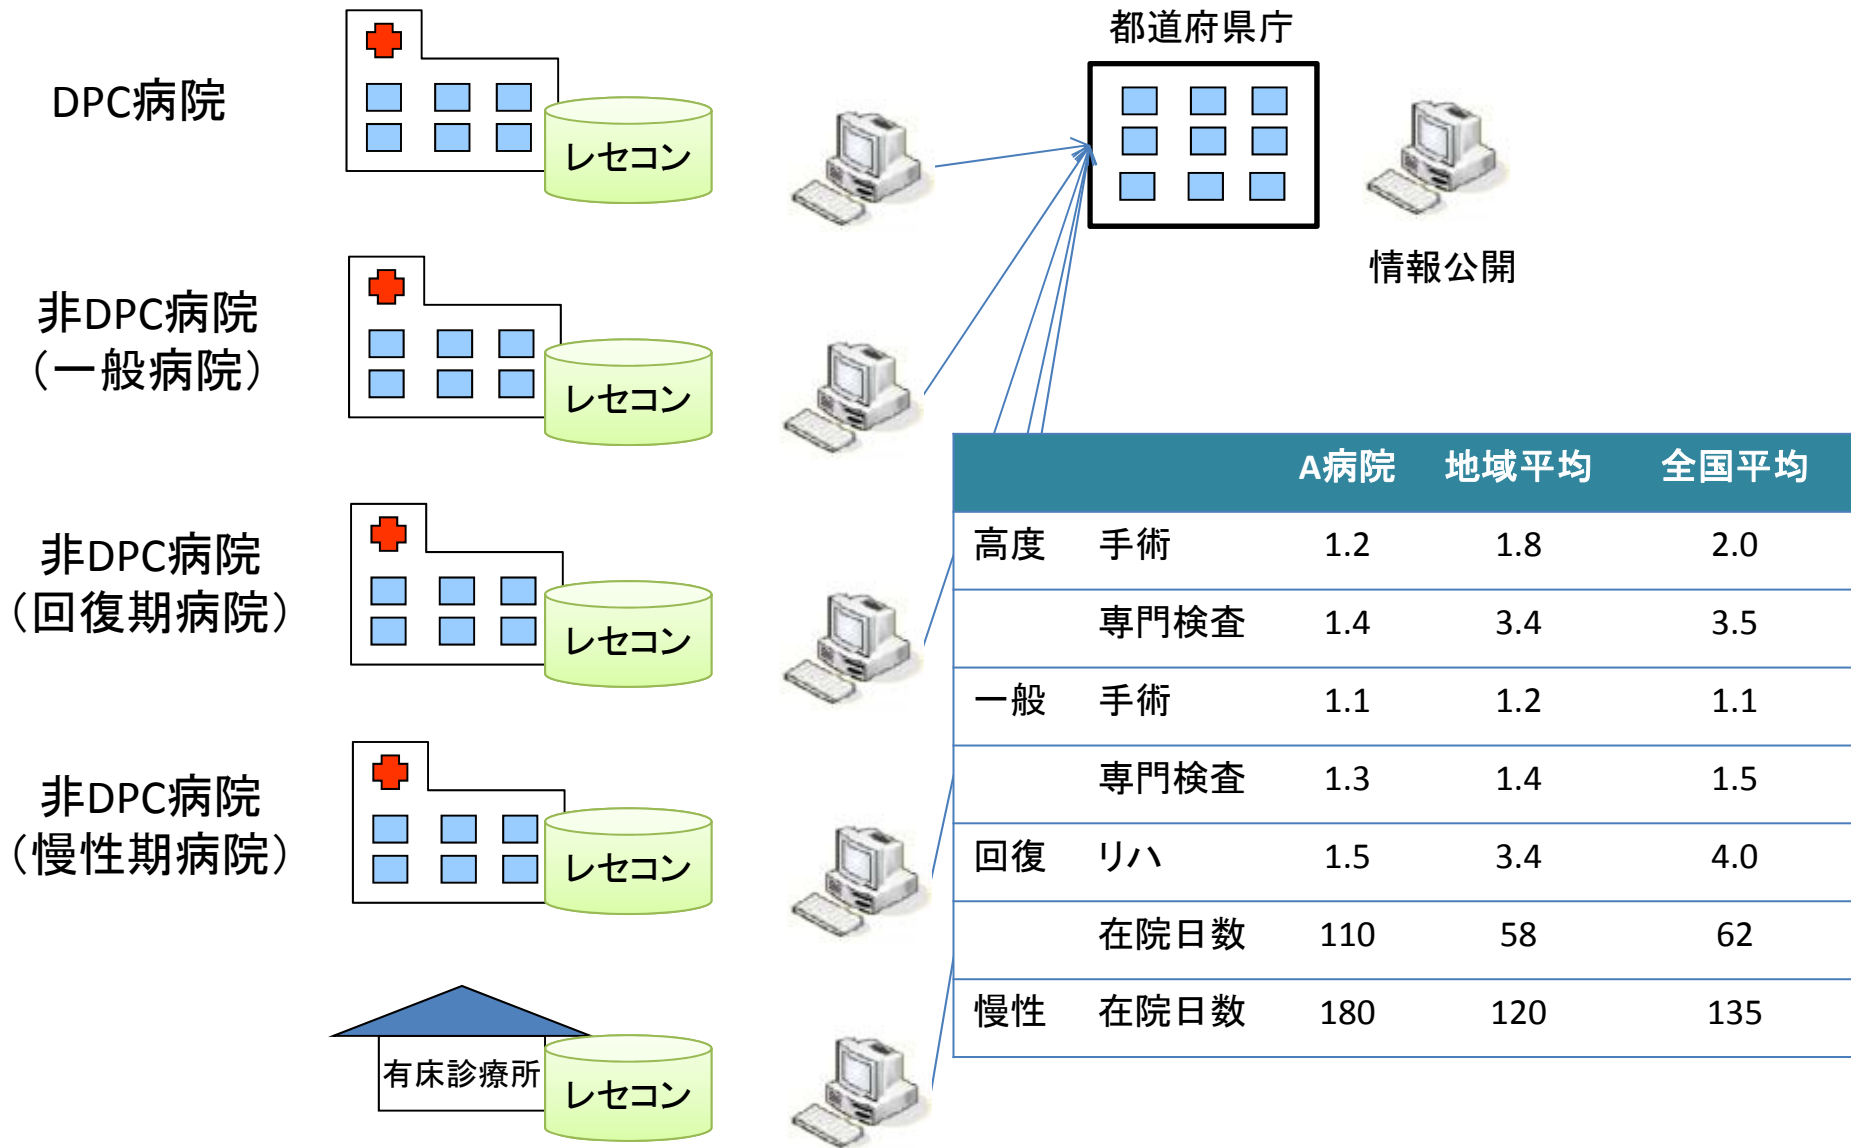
DPC病院

非DPC病院
（一般病院）

非DPC病院
（回復期病院）

非DPC病院
（慢性期病院）

有床診療所

レセコン

レセコン

レセコン

レセコン

レセコン

都道府県庁

情報公開

| | | A病院 | 地域平均 | 全国平均 |
|---|---|---|---|---|
| 高度 | 手術 | 1.2 | 1.8 | 2.0 |
| | 専門検査 | 1.4 | 3.4 | 3.5 |
| 一般 | 手術 | 1.1 | 1.2 | 1.1 |
| | 専門検査 | 1.3 | 1.4 | 1.5 |
| 回復 | リハ | 1.5 | 3.4 | 4.0 |
| | 在院日数 | 110 | 58 | 62 |
| 慢性 | 在院日数 | 180 | 120 | 135 |